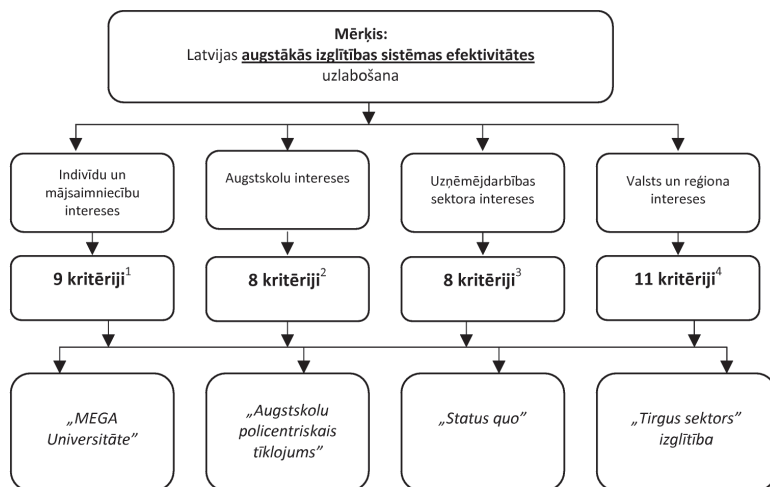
**Mērķis:**
Latvijas **augstākās izglītības sistēmas efektivitātes** uzlabošana

Indivīdu un mājsaimniecību intereses

Augstskolu intereses

Uzņēmējdarbības sektora intereses

Valsts un reģiona intereses

**9 kritēriji**$^1$

**8 kritēriji**$^2$

**8 kritēriji**$^3$

**11 kritēriji**$^4$

*„MEGA Universitāte”*

*„Augstskolu policentriskais tīklojums”*

*„Status quo”*

*„Tirgus sektors” izglītība*